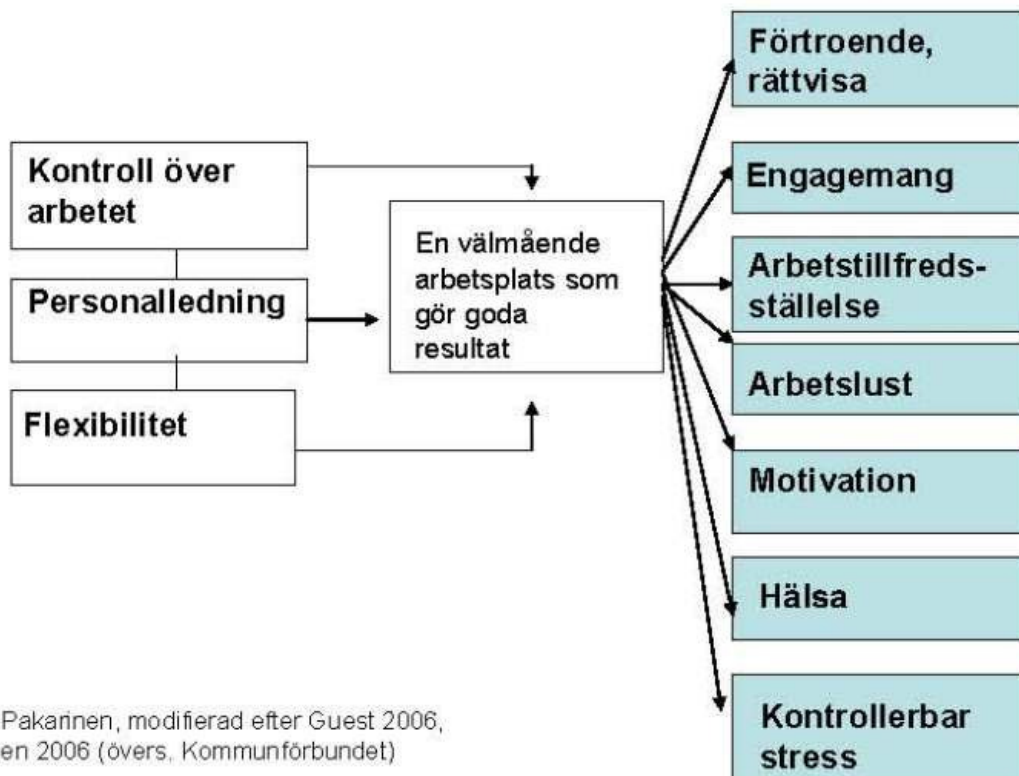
Kontroll över arbetet

Personalledning

Flexibilitet

En välmående arbetsplats som gör goda resultat

Förtroende, rättvisa

Engagemang

Arbetstillfredsställelse

Arbetslust

Motivation

Hälsa

Kontrollerbar stress

Pakarinen, modifierad efter Guest 2006,
en 2006 (övers, Kommunförbundet)